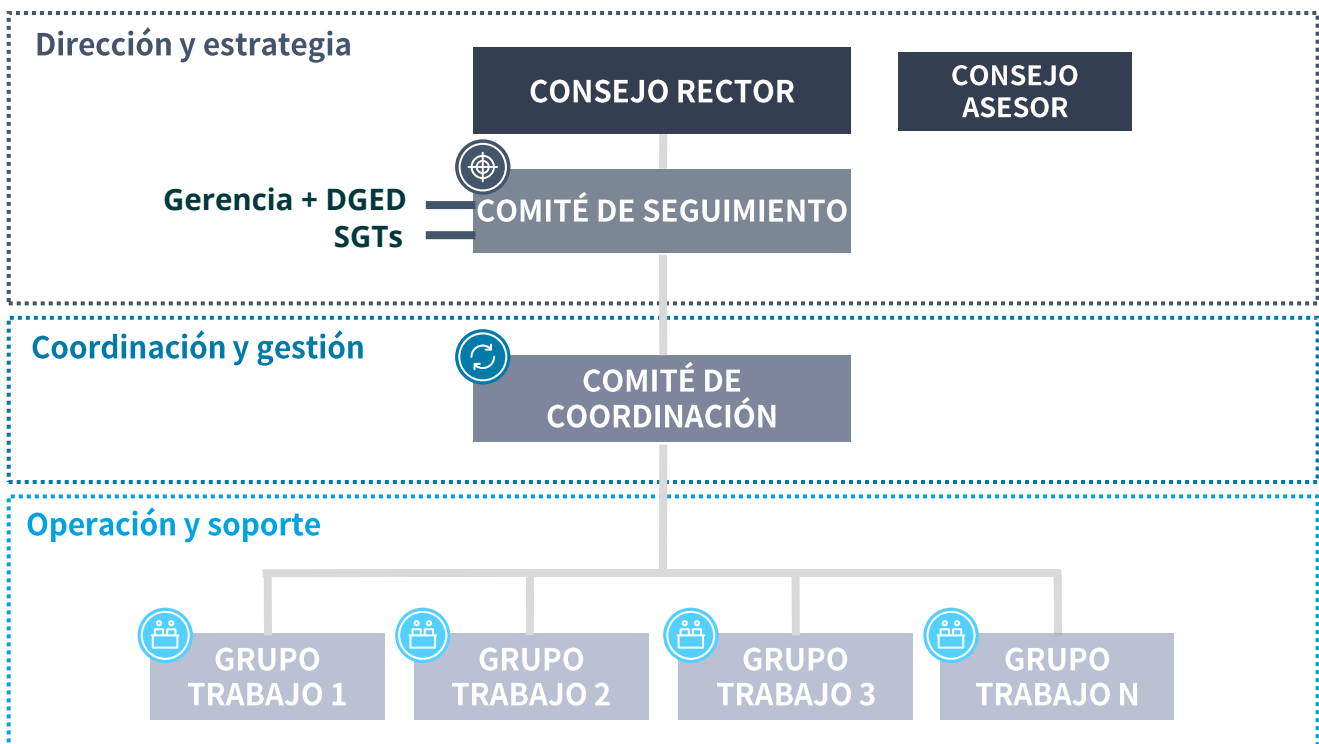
Dirección y estrategia

CONSEJO RECTOR

CONSEJO ASESOR

Gerencia + DGED
SGTs

COMITÉ DE SEGUIMIENTO

Coordinación y gestión

COMITÉ DE COORDINACIÓN

Operación y soporte

GRUPO TRABAJO 1

GRUPO TRABAJO 2

GRUPO TRABAJO 3

GRUPO TRABAJO N